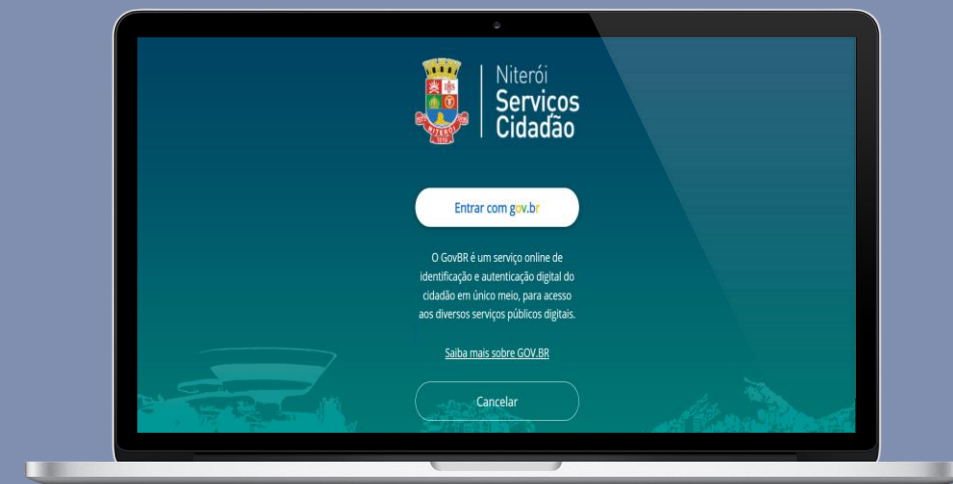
Niterói
Serviços
Cidadão

Entrar com gov.br

O GovBR é um serviço online de identificação e autenticação digital do cidadão em único meio, para acesso aos diversos serviços públicos digitais.

Saiba mais sobre GOV.BR

Cancelar